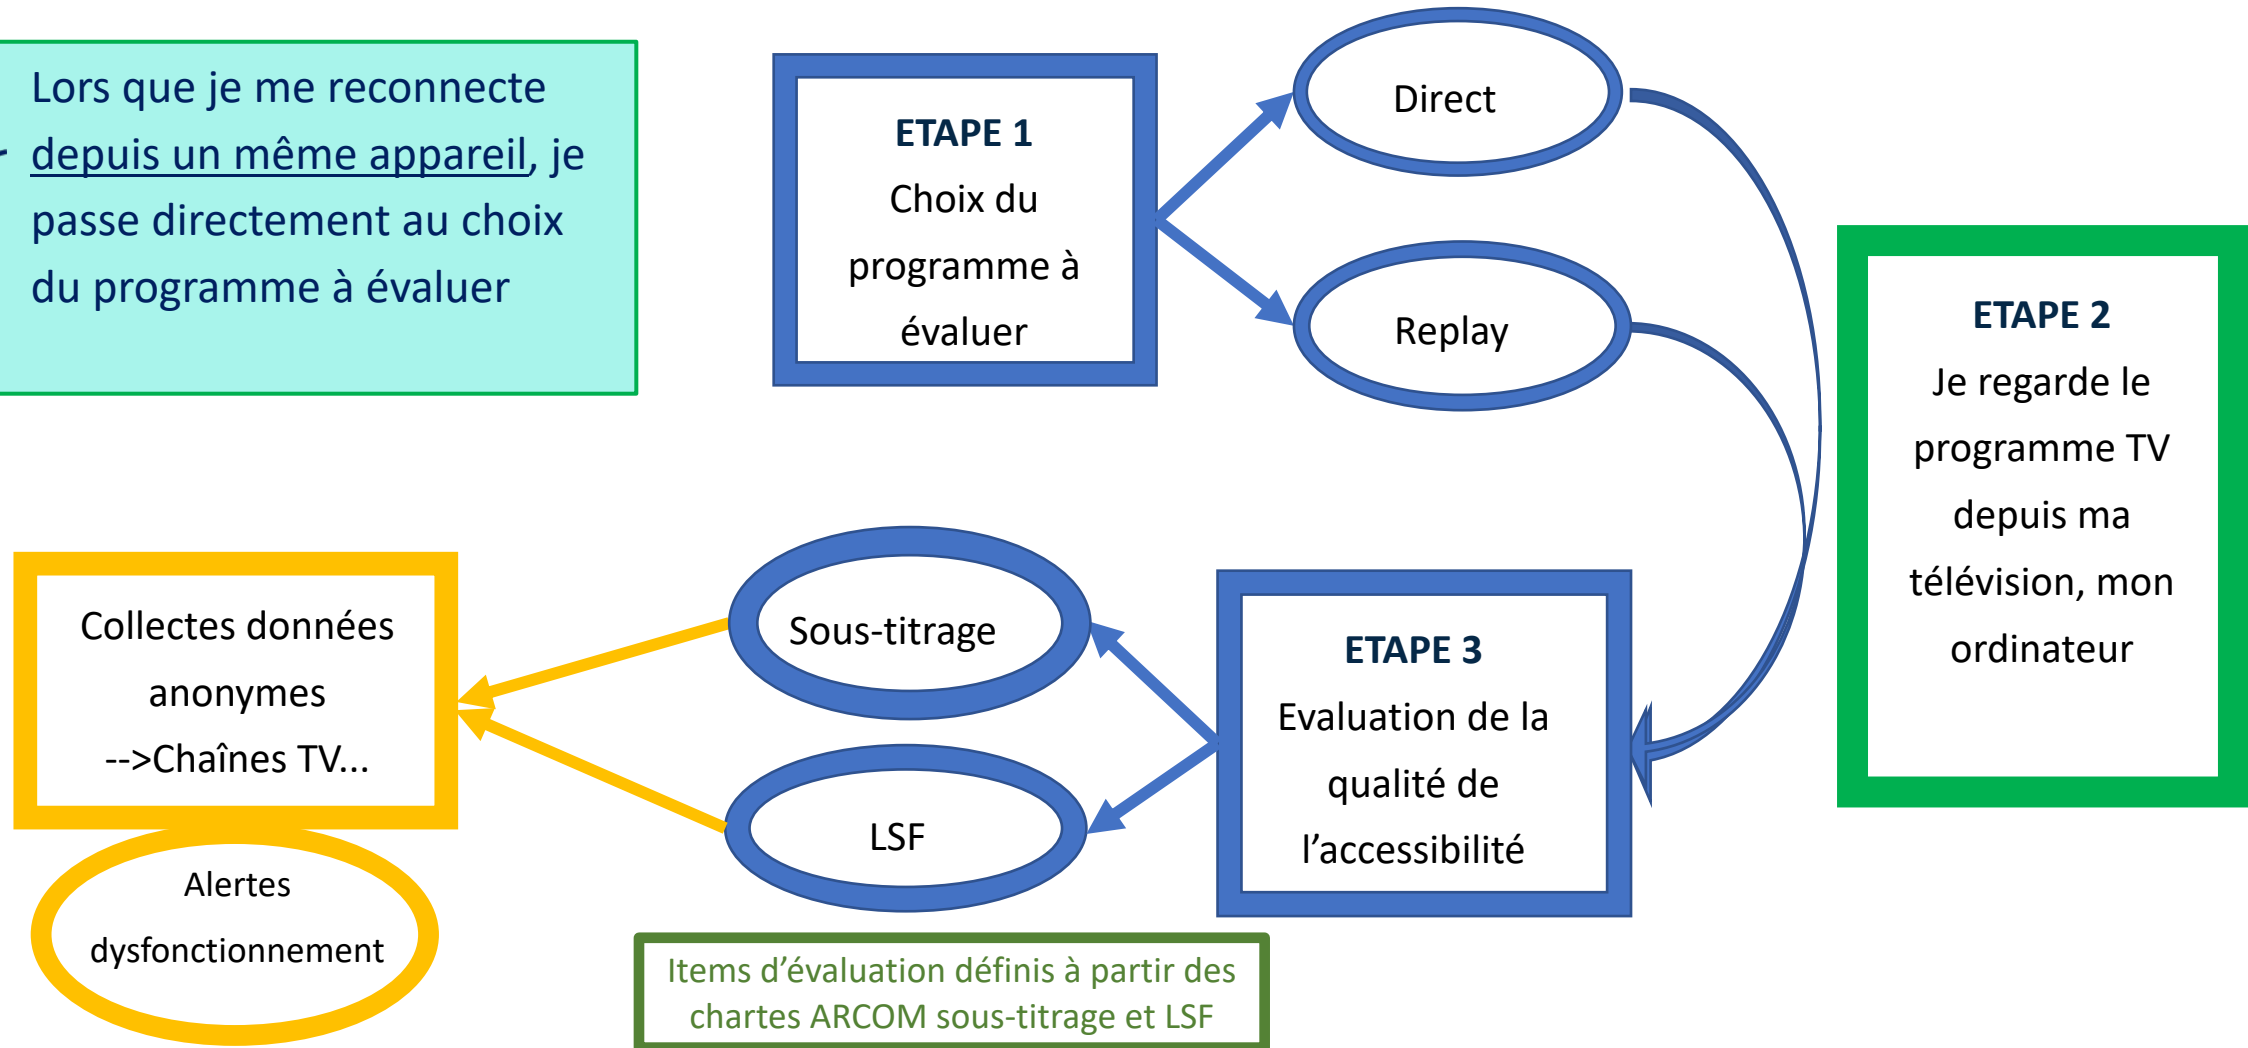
Lors que je me reconnecte depuis un même appareil, je passe directement au choix du programme à évaluer

ETAPE 1
Choix du programme à évaluer

Direct

Replay

ETAPE 2
Je regarde le programme TV depuis ma télévision, mon ordinateur

Collectes données anonymes
-->Chaînes TV...

Sous-titrage

LSF

ETAPE 3
Evaluation de la qualité de l'accessibilité

Alertes dysfonctionnement

Items d'évaluation définis à partir des chartes ARCOM sous-titrage et LSF